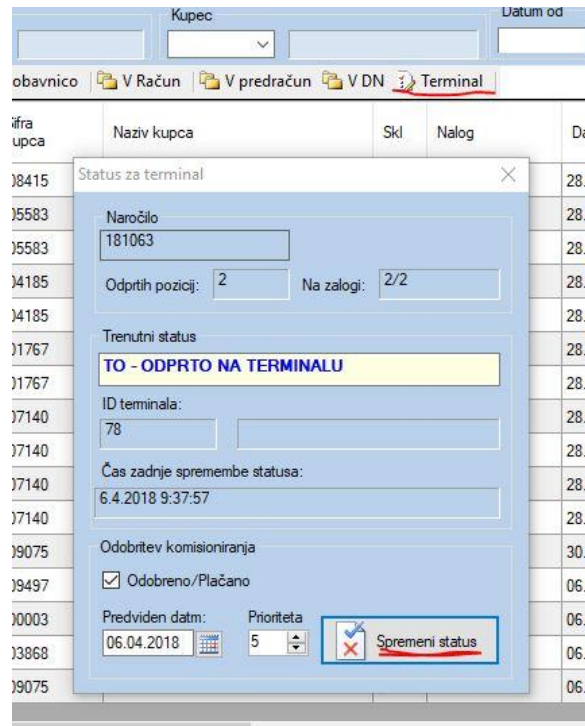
Kupec

Datum od

obavnico | V Račun | V predračun | V DN | Terminal

šifra kupca | Naziv kupca | Skl | Nalog | Da
)8415 | | | | 28.
)5583 | | | | 28.
)5583 | | | | 28.
)4185 | | | | 28.
)4185 | | | | 28.
)1767 | | | | 28.
)1767 | | | | 28.
)7140 | | | | 28.
)7140 | | | | 28.
)7140 | | | | 28.
)7140 | | | | 28.
)9075 | | | | 30.
)9497 | | | | 06.
)0003 | | | | 06.
)3868 | | | | 06.
)9075 | | | | 06.

Status za terminal

Naročilo
181063
Odprtih pozicij: 2
Na zalogi: 2/2

Trenutni status
TO - ODPRTO NA TERMINALU

ID terminala:
78

Čas zadnje spremembe statusa:
6.4.2018 9:37:57

Odobritev komisioniranja
Odobreno/Plačano
Predviden datm:
06.04.2018
Prioriteta
5
Spremeni status